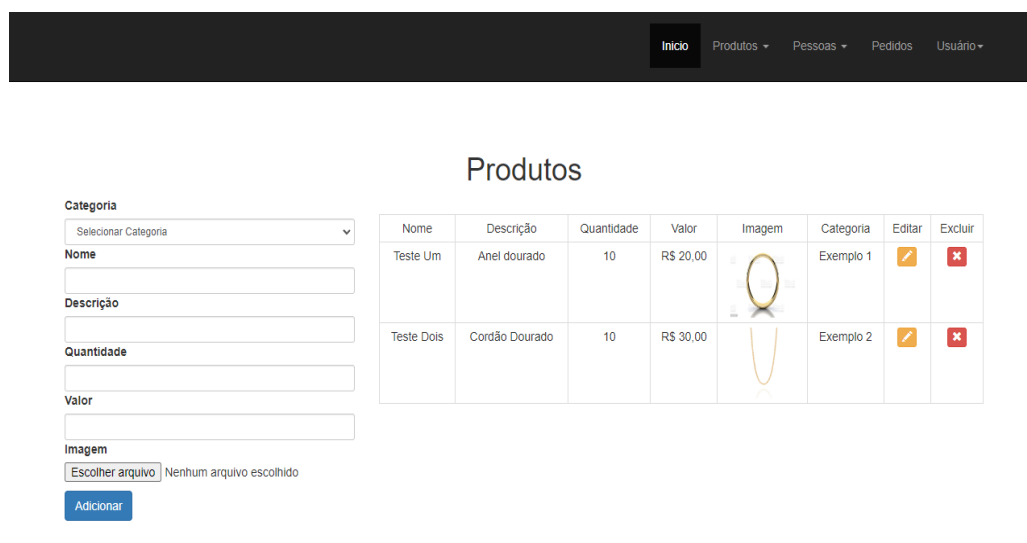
Inicio Produtos ▾ Pessoas ▾ Pedidos Usuário▾

Produtos

Categoria
Selecionar Categoria
Nome
Descrição
Quantidade
Valor
Imagem
Escolher arquivo Nenhum arquivo escolhido
Adicionar

| Nome | Descrição | Quantidade | Valor | Imagem | Categoria | Editar | Excluir |
|---|---|---|---|---|---|---|---|
| Teste Um | Anel dourado | 10 | R$ 20,00 | | Exemplo 1 | | |
| Teste Dois | Cordão Dourado | 10 | R$ 30,00 | | Exemplo 2 | | |